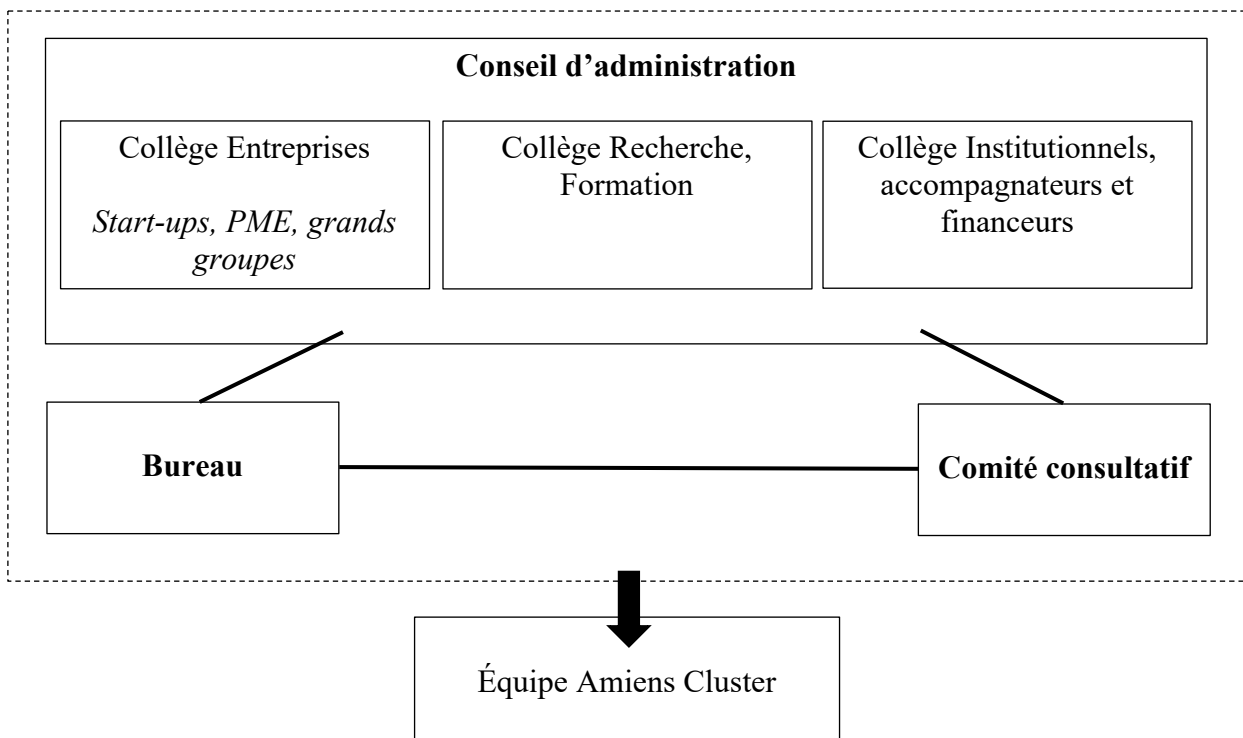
Conseil d'administration

Collège Entreprises

*Start-ups, PME, grands groupes*

Collège Recherche, Formation

Collège Institutionnels, accompagnateurs et financeurs

Bureau

Comité consultatif

Équipe Amiens Cluster